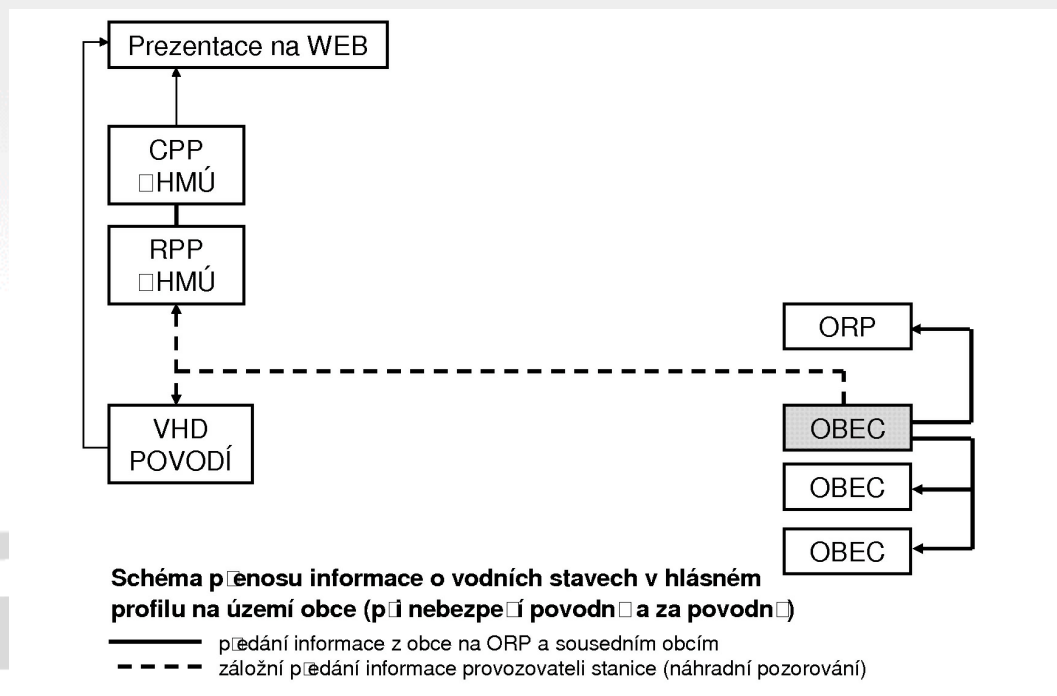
Prezentace na WEB

CPP
□HMÚ

RPP
□HMÚ

VHD
POVODÍ

ORP

OBEC

OBEC

OBEC

Schéma p□enosu informace o vodních stavech v hlásném profilu na území obce (p□i nebezpe□í povodn□a za povodn□)

p□edání informace z obce na ORP a sousedním obcím
záložní p□edání informace provozovateli stanice (náhradní pozorování)